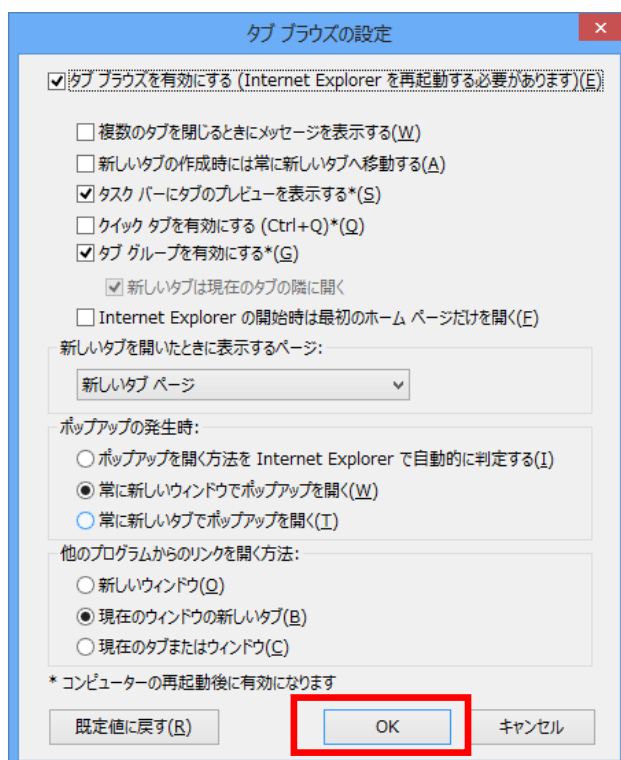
タブ ブラウズの設定
×

タブ ブラウズを有効にする (Internet Explorer を再起動する必要があります)(E)

複数のタブを閉じるときにメッセージを表示する(W)
新しいタブの作成時には常に新しいタブへ移動する(A)
タスク バーにタブのプレビューを表示する*(S)
クイック タブを有効にする (Ctrl+Q)*(Q)
タブ グループを有効にする*(G)
新しいタブは現在のタブの隣に開く
Internet Explorer の開始時は最初のホーム ページだけを開く(F)

新しいタブを開いたときに表示するページ:
新しいタブ ページ

ポップアップの発生時:
ポップアップを開く方法を Internet Explorer で自動的に判定する(I)
常に新しいウィンドウでポップアップを開く(W)
常に新しいタブでポップアップを開く(T)

他のプログラムからのリンクを開く方法:
新しいウィンドウ(O)
現在のウィンドウの新しいタブ(B)
現在のタブまたはウィンドウ(C)

* コンピューターの再起動後に有効になります

既定値に戻す(R)
OK
キャンセル